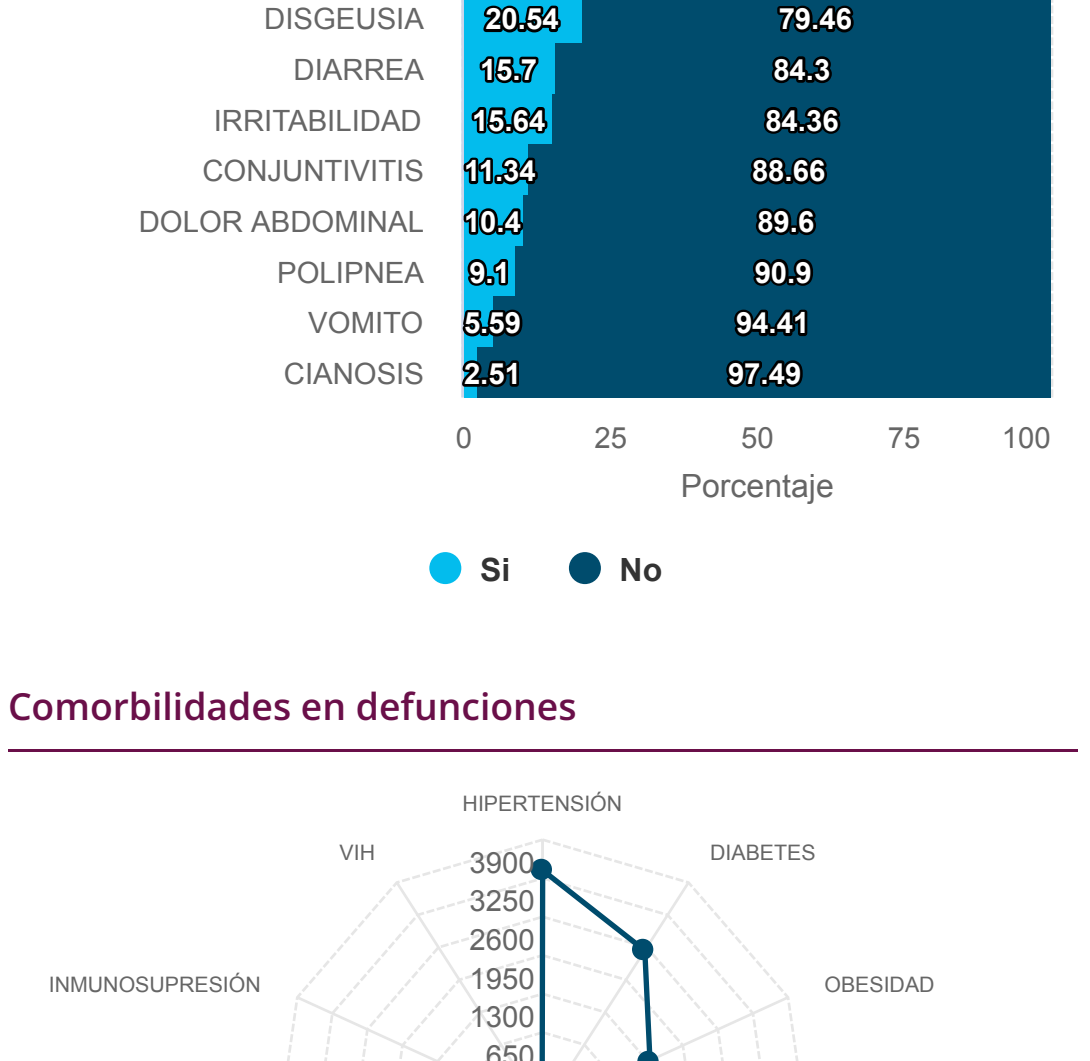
DISGEUSIA 20.54 79.46
DIARREA 15.7 84.3
IRRITABILIDAD 15.64 84.36
CONJUNTIVITIS 11.34 88.66
DOLOR ABDOMINAL 10.4 89.6
POLIPNEA 9.1 90.9
VOMITO 5.59 94.41
CIANOSIS 2.51 97.49

0 25 50 75 100
Porcentaje

Si No

Comorbilidades en defunciones

HIPERTENSIÓN
VIH
DIABETES
INMUNOSUPRESIÓN
OBESIDAD
3900
3250
2600
1950
1300
650